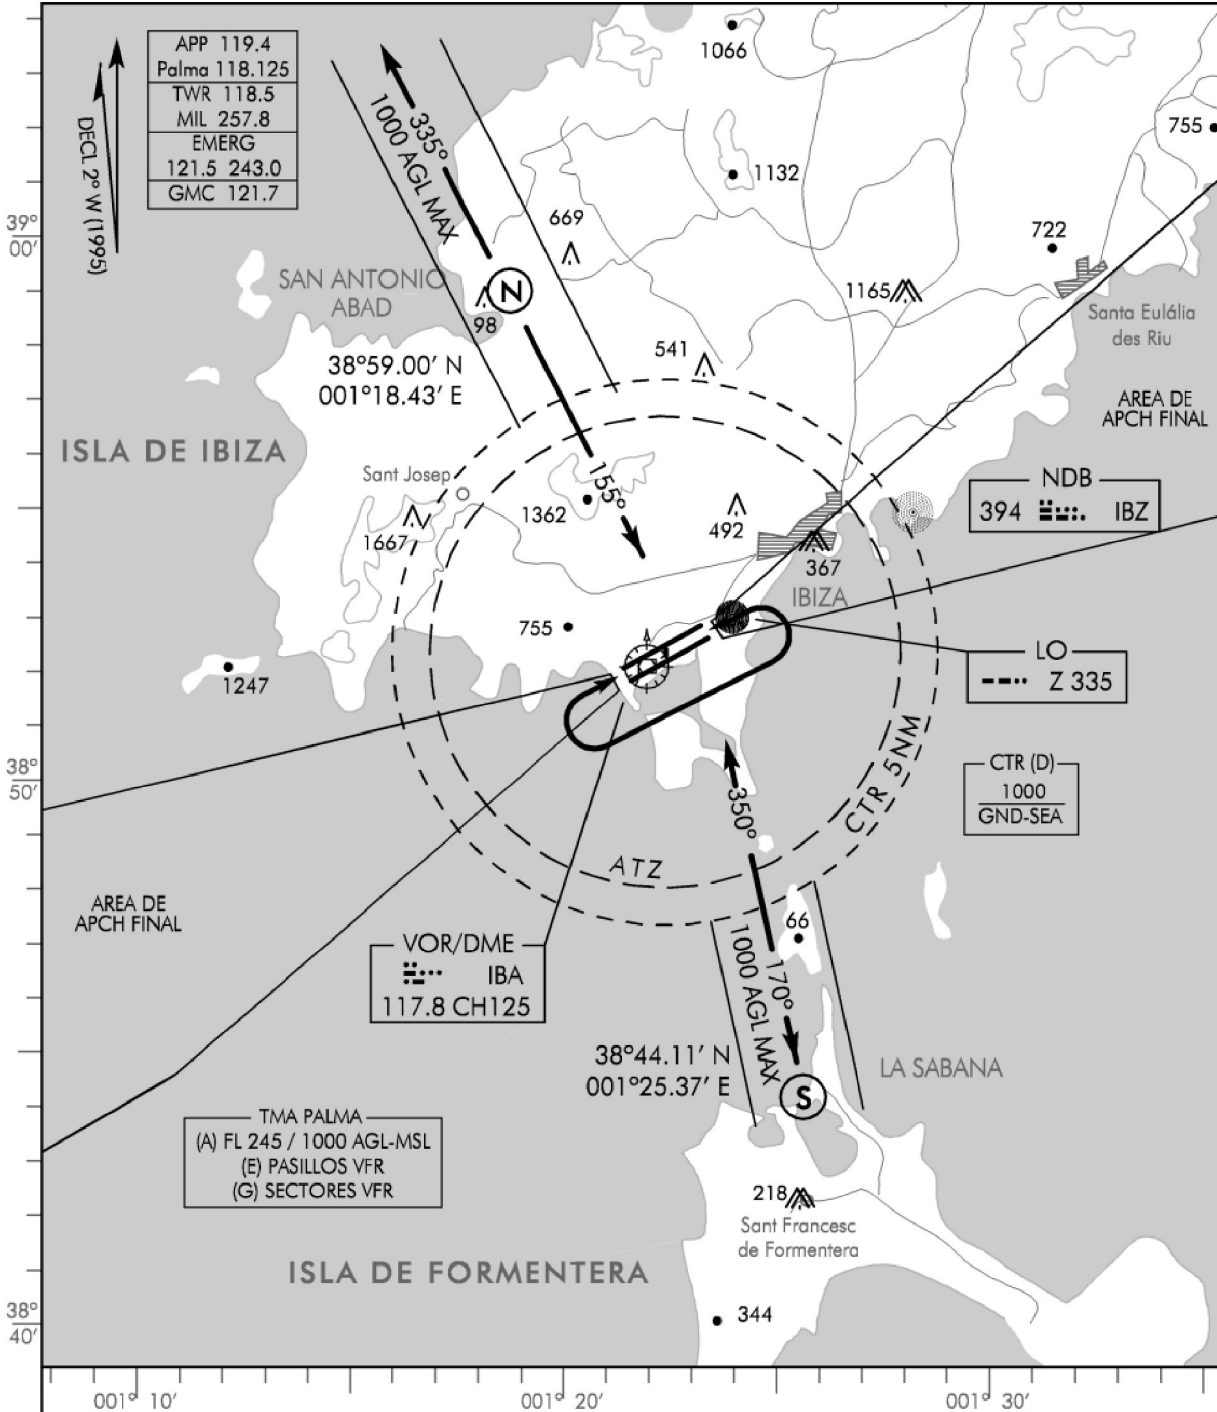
| APP 119.4 |
|---|
| Palma 118.125 |
| TWR 118.5 |
| MIL 257.8 |
| EMERG |
| 121.5 243.0 |
| GMC 121.7 |

DECL 2° W (1995)

335°
1000 AGL MAX

1066

755

1132

39°
00'

669

722

SAN ANTONIO ABAD

N

98

1165

Santa Eulália des Riu

541

38°59.00' N
001°18.43' E

AREA DE APCH FINAL

ISLA DE IBIZA

Sant Josep

155°

NDB
394 IBZ

1362

492

1667

367

IBIZA

755

LO
Z 335

1247

38°
50'

CTR 5NM

350°

CTR (D)
1000
GND-SEA

ATZ

AREA DE APCH FINAL

66

VOR/DME
IBA
117.8 CH125

1000 AGL MAX

170°

38°44.11' N
001°25.37' E

LA SABANA

S

TMA PALMA
(A) FL 245 / 1000 AGL-MSL
(E) PASILLOS VFR
(G) SECTORES VFR

218

Sant Francesc de Formentera

ISLA DE FORMENTERA

38°
40'

344

001° 10'

001° 20'

001° 30'